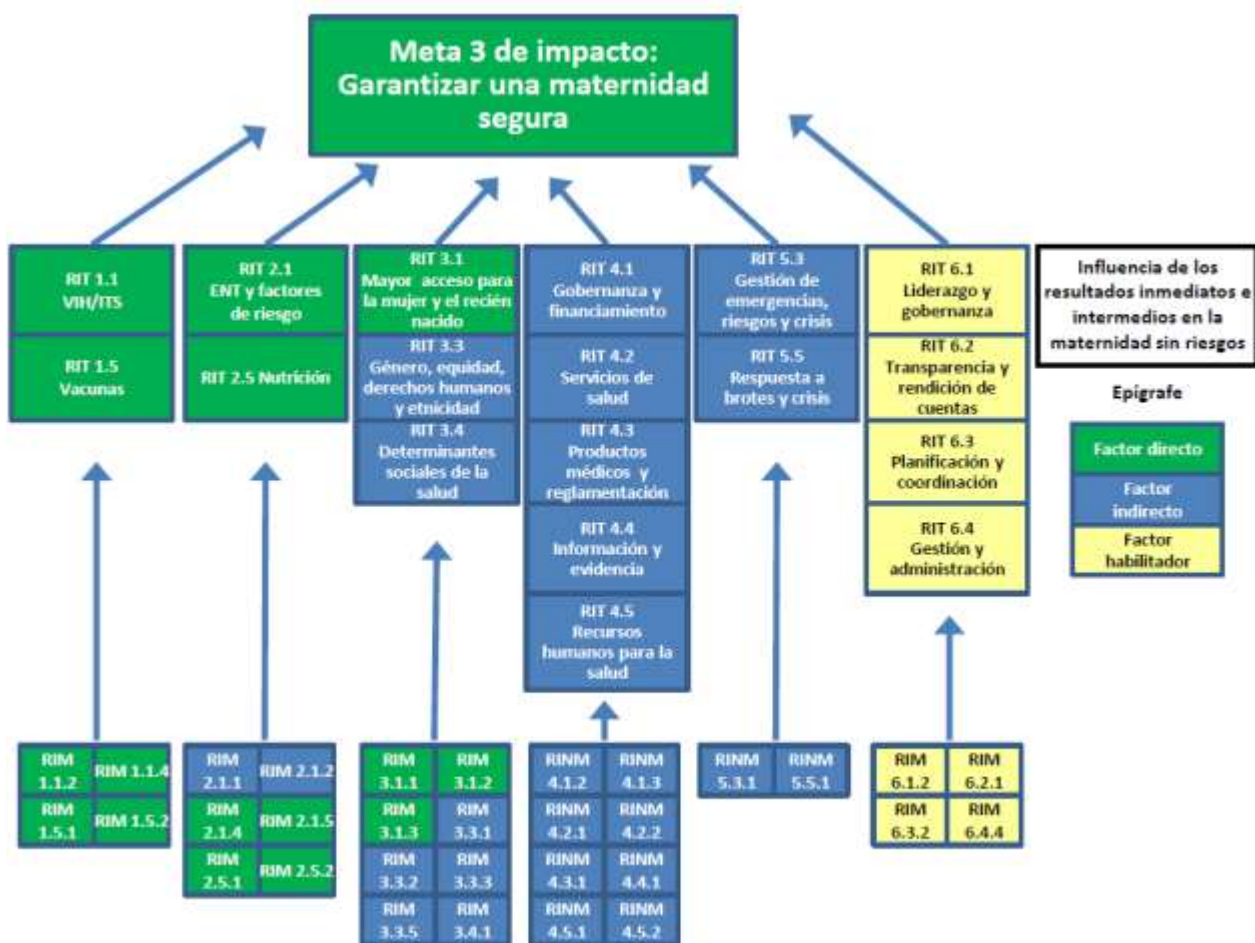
Meta 3 de impacto: Garantizar una maternidad segura

RIT 1.1
VIH/ITS

RIT 1.5
Vacunas

RIT 2.1
ENT y factores de riesgo

RIT 2.5 Nutrición

RIT 3.1
Mayor acceso para la mujer y el recién nacido

RIT 3.3
Género, equidad, derechos humanos y etnicidad

RIT 3.4
Determinantes sociales de la salud

RIT 4.1
Gobernanza y financiamiento

RIT 4.2
Servicios de salud

RIT 4.3
Productos médicos y reglamentación

RIT 4.4
Información y evidencia

RIT 4.5
Recursos humanos para la salud

RIT 5.3
Gestión de emergencias, riesgos y crisis

RIT 5.5
Respuesta a brotes y crisis

RIT 6.1
Liderazgo y gobernanza

RIT 6.2
Transparencia y rendición de cuentas

RIT 6.3
Planificación y coordinación

RIT 6.4
Gestión y administración

Influencia de los resultados inmediatos e intermedios en la maternidad sin riesgos

Epígrafe

Factor directo

Factor indirecto

Factor habilitador

| RIM 1.1.2 | RIM 1.1.4 |
|---|---|
| RIM 1.5.1 | RIM 1.5.2 |

| RIM 2.1.1 | RIM 2.1.2 |
|---|---|
| RIM 2.1.4 | RIM 2.1.5 |
| RIM 2.5.1 | RIM 2.5.2 |

| RIM 3.1.1 | RIM 3.1.2 |
|---|---|
| RIM 3.1.3 | RIM 3.3.1 |
| RIM 3.3.2 | RIM 3.3.3 |
| RIM 3.3.5 | RIM 3.4.1 |

| RINM 4.1.2 | RINM 4.1.3 |
|---|---|
| RINM 4.2.1 | RINM 4.2.2 |
| RINM 4.3.1 | RINM 4.4.1 |
| RINM 4.5.1 | RINM 4.5.2 |

| RINM 5.3.1 | RINM 5.5.1 |
|---|---|

| RIM 6.1.2 | RIM 6.2.1 |
|---|---|
| RIM 6.3.2 | RIM 6.4.4 |